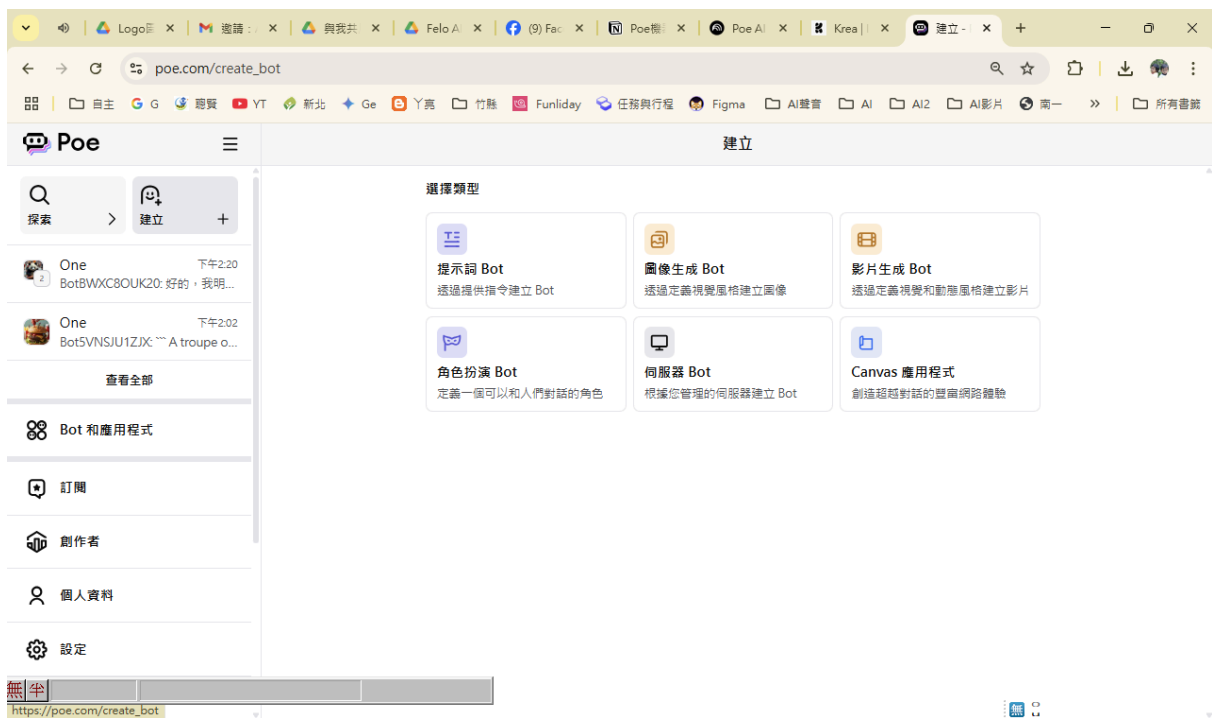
Logo影 ×
邀請：/ ×
與我共 ×
Felo A ×
(9) Fac ×
Poe機 ×
Poe AI ×
Krea | ×
建立 - ×
+

poe.com/create_bot

自主 G G 聽質 YT 新北 Ge 丫寬 竹縣 Funliday 任務與行程 Figma AI雜會 AI AI2 AI影片 南一 » 所有書籤

Poe

建立

探索
建立

One 下午2:20
BotBWXC8OUK20: 好的，我明...

One 下午2:02
Bot5VNSJU1ZJX: ``` A troupe o...

查看全部

Bot 和應用程式

訂閱

創作者

個人資料

設定

選擇類型

提示詞 Bot
透過提供指令建立 Bot

圖像生成 Bot
透過定義視覺風格建立圖像

影片生成 Bot
透過定義視覺和動態風格建立影片

角色扮演 Bot
定義一個可以和人們對話的角色

伺服器 Bot
根據您管理的伺服器建立 Bot

Canvas 應用程式
創造超越對話的豐富網路體驗

無 半

https://poe.com/create_bot

無